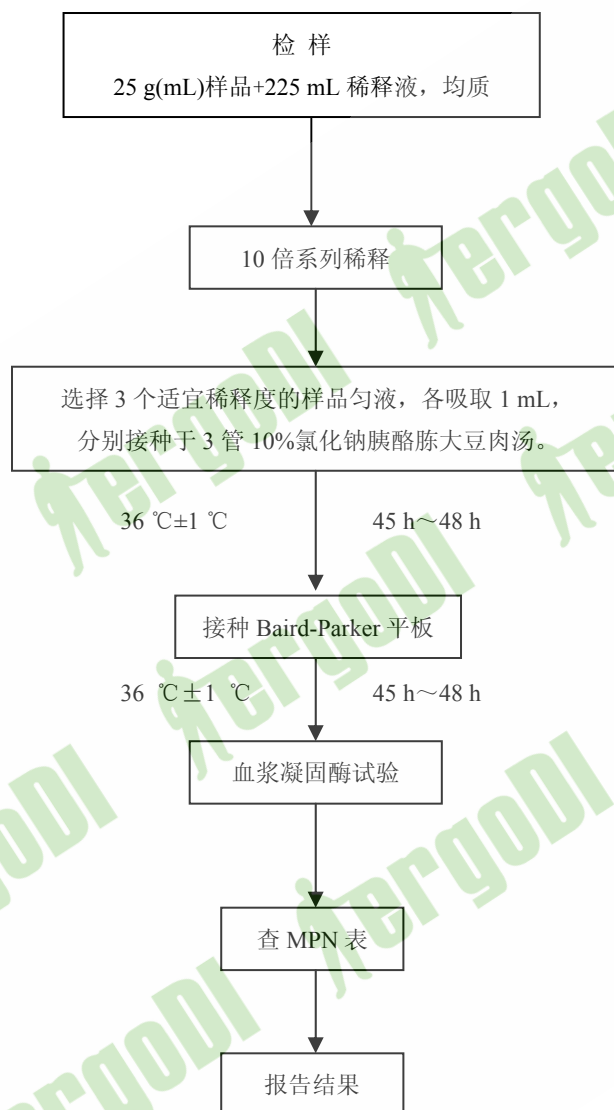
检 样

25 g(mL)样品+225 mL 稀释液，均质

10 倍系列稀释

选择 3 个适宜稀释度的样品匀液，各吸取 1 mL，分别接种于 3 管 10%氯化钠胰酪胨大豆肉汤。

36 ℃±1 ℃

45 h～48 h

接种 Baird-Parker 平板

36 ℃±1 ℃

45 h～48 h

血浆凝固酶试验

查 MPN 表

报告结果

Hergodi